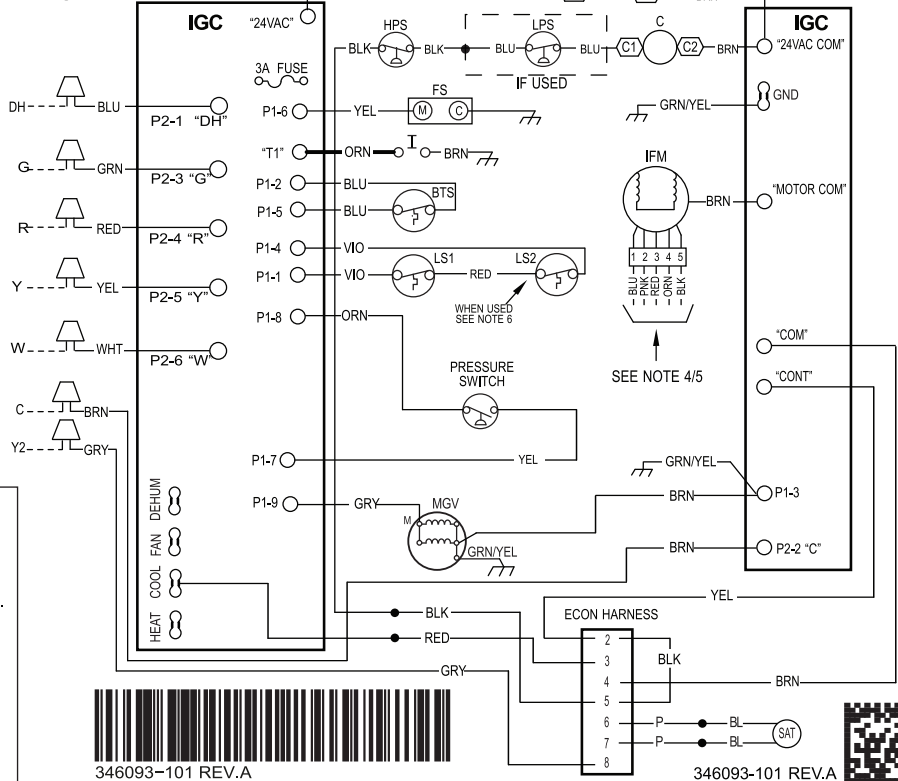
IGC
"24VAC"
HPS
LPS
C
IGC
BLK
BLK
BLU
BLU
C1
C2
BRN
"24VAC COM"
IF USED
3A FUSE
FS
P1-6
YEL
M
C
GRN/YEL
GND
DH
BLU
P2-1 "DH"
"T1"
ORN
BRN
IFM
G
GRN
P2-3 "G"
P1-2
BLU
BTS
BRN
"MOTOR COM"
P1-5
BLU
R
RED
P2-4 "R"
P1-4
VIO
1 2 3 4 5
P1-1
VIO
LS1
RED
LS2
Y
YEL
P2-5 "Y"
BLU PNK RED ORN BLK
WHEN USED SEE NOTE 6
P1-8
ORN
W
WHT
P2-6 "W"
"COM"
SEE NOTE 4/5
"CONT"
PRESSURE SWITCH
C
BRN
Y2
GRY
P1-7
YEL
GRN/YEL
DEHUM
P1-9
GRY
MGV
BRN
P1-3
M
FAN
GRN/YEL
BRN
P2-2 "C"
COOL
YEL
HEAT
BLK
ECON HARNESS
RED
2
3
BLK
4
BRN
GRY
5
6
P
BL
SAT
7
P
BL
346093-101 REV.A
8
346093-101 REV.A